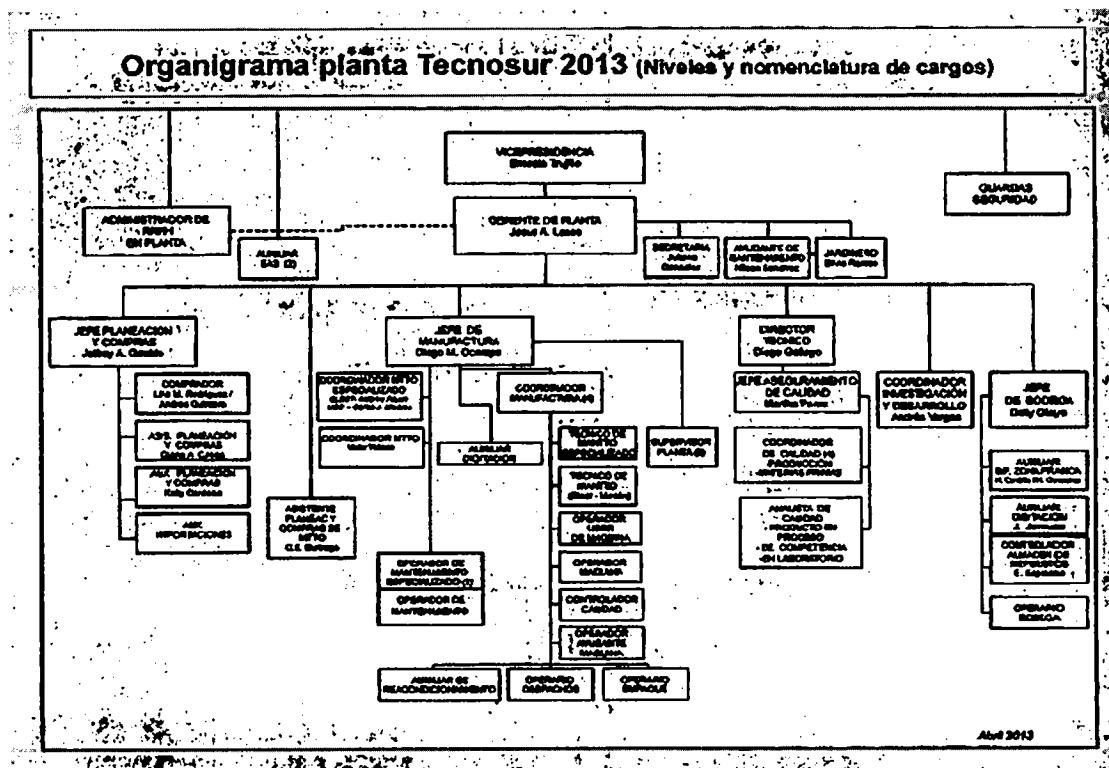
Organigrama planta Tecnosur 2013 (Niveles y nomenclatura de cargos)

VICEPRESIDENCIA
Ernesto Trujillo

GUARDAS SEGURIDAD

ADMINISTRADOR DE RRHH EN PLANTA

GERENTE DE PLANTA
Jesus A. Lasso

AUXILIAR SAS (2)

SECRETARIA
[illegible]

AYUDANTE DE MANTENIMIENTO
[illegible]

JARDINERO
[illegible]

JEFE PLANEACION Y COMPRAS
Jeffrey A. Caicedo

COMPRADOR
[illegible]

ASIS. PLANEACION Y COMPRAS
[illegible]

ASIS. PLANEACION Y COMPRAS
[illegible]

ASIS. IMPORTACIONES

ASISTENTE PLANEAC Y COMPRAS DE MTTO
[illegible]

JEFE DE MANUFACTURA
Diego M. Ocampo

COORDINADOR MTTO ESPECIALIZADO
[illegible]

COORDINADOR MTTO
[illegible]

AUXILIAR PRODUCCION

COORDINADOR MANUFACTURA (4)

SUPERVISOR PLANTA (2)

TECNICO DE MANTTO ESPECIALIZADO

TECNICO DE MANTTO
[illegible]

OPERADOR LIDER DE MAQUINA

OPERADOR MAQUINA

CONTROLADOR CALIDAD

OPERADOR AYUDANTE MAQUINA

OPERADOR DE MANTENIMIENTO ESPECIALIZADO (2)

OPERADOR DE MANTENIMIENTO

AUXILIAR DE REACONDICIONAMIENTO

OPERARIO DESPACHOS

OPERARIO ESPAÑOLA

DIRECTOR TECNICO
Diego Gallego

JEFE ASEGURAMIENTO DE CALIDAD
Martha Pérez

COORDINADOR DE CALIDAD (4) PRODUCCION MATERIAS PRIMAS

ANALISTA DE CALIDAD PRODUCTO EN PROCESO DE COMPETENCIA EN LABORATORIO

COORDINADOR INVESTIGACION Y DESARROLLO
Andrés Vargas

JEFE DE BODEGA
Dolly Olaya

AUXILIAR BP. ZONA FRANCA
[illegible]

AUXILIAR DISTRIBUCION
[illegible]

CONTROLADOR ALMACEN DE REPUESTOS
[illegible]

OPERARIO BODEGA

Abril 2013